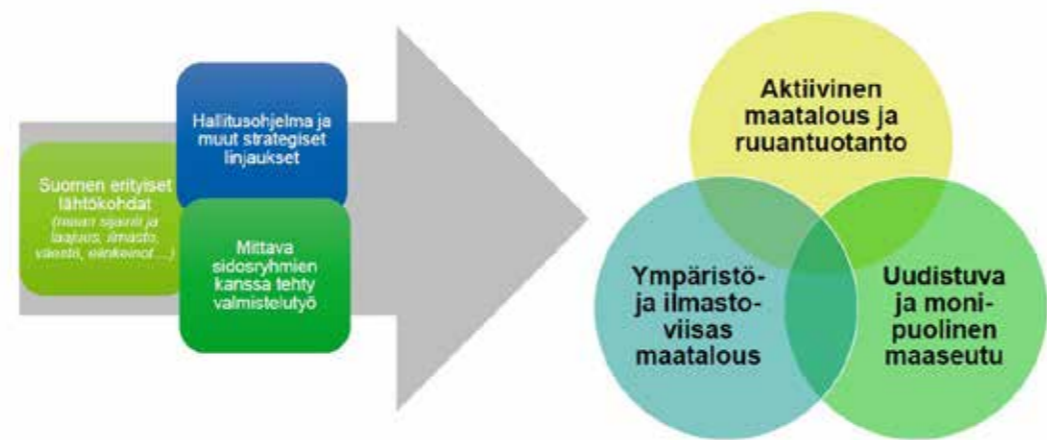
Hallitusohjelma ja muut strategiset linjaukset

Suomen erityiset lähtökohdat (maan sijainti ja laajuus, ilmasto, väestö, elinkeinot,...)

Mittava sidosryhmien kanssa tehty valmistelutyö

Aktiivinen maatalous ja ruuantuotanto

Ympäristö- ja ilmasto-viisas maatalous

Uudistuva ja moni-puolinen maaseutu